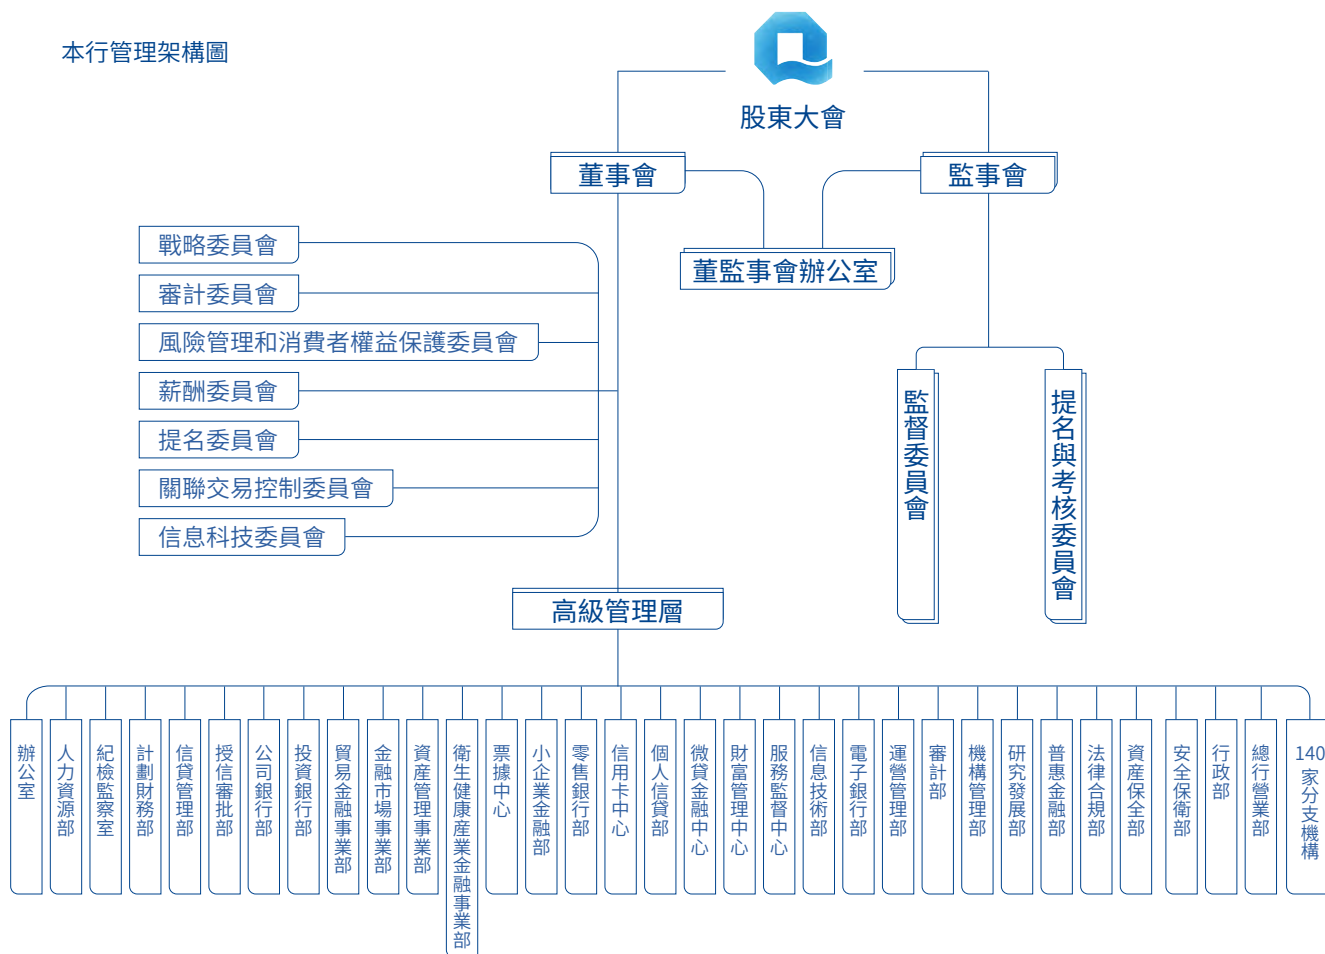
本行管理架構圖

股東大會

董事會

監事會

董監事會辦公室

戰略委員會

審計委員會

風險管理和消費者權益保護委員會

薪酬委員會

提名委員會

關聯交易控制委員會

信息科技委員會

監督委員會

提名與考核委員會

高級管理層

辦公室

人力資源部

紀檢監察室

計劃財務部

信貸管理部

授信審批部

公司銀行部

投資銀行部

貿易金融事業部

金融市場事業部

資產管理事業部

衛生健康產業金融事業部

票據中心

小企業金融部

零售銀行部

信用卡中心

個人信貸部

微貸金融中心

財富管理中心

服務監督中心

信息技術部

電子銀行部

運營管理部

審計部

機構管理部

研究發展部

普惠金融部

法律合規部

資產保全部

安全保衛部

行政部

總行營業部

140家分支機構